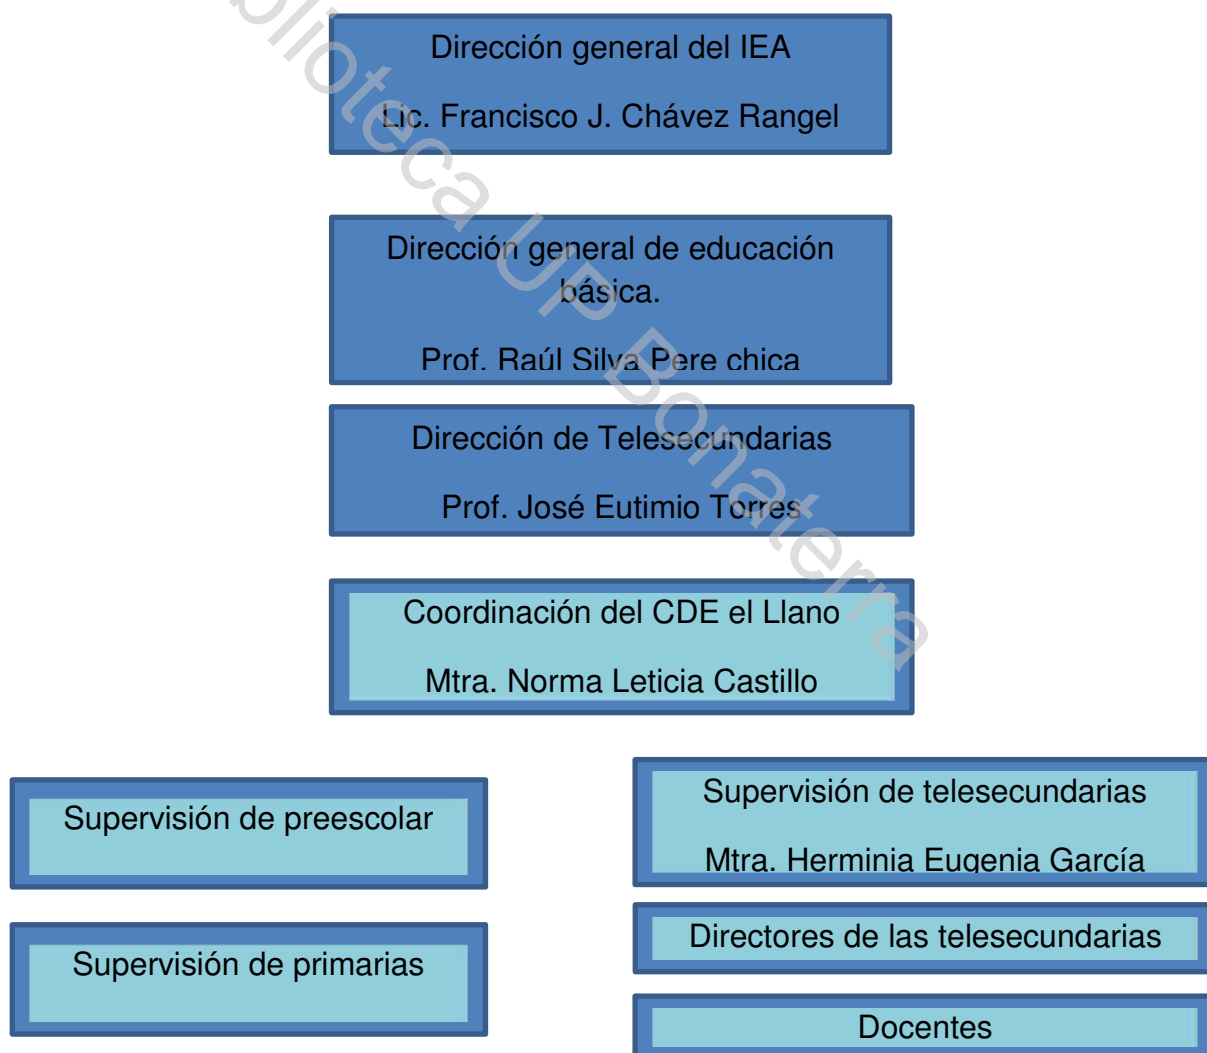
Dirección general del IEA

Lic. Francisco J. Chávez Rangel

Dirección general de educación básica.

Prof. Raúl Silva Pere chica

Dirección de Telesecundarias

Prof. José Eutimio Torres

Coordinación del CDE el Llano

Mtra. Norma Leticia Castillo

Supervisión de preescolar

Supervisión de primarias

Supervisión de telesecundarias

Mtra. Herminia Eugenia García

Directores de las telesecundarias

Docentes

Biblioteca UP Bonaterra